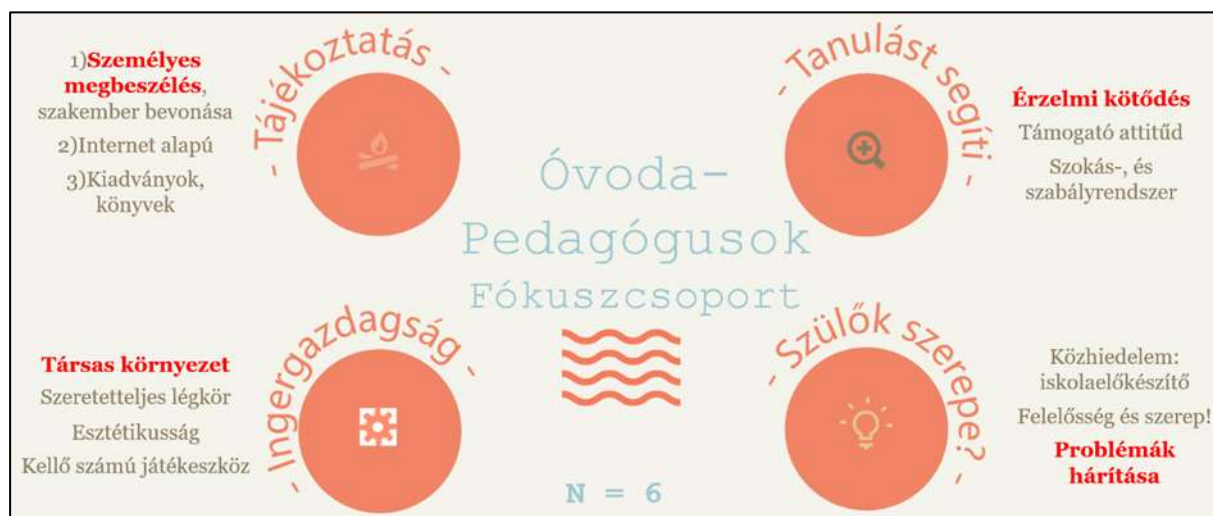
- Tájékoztatás -

1)Személyes megbeszélés, szakember bevonása

2)Internet alapú

3)Kiadványok, könyvek

- Tanulást segíti -

Érzelmi kötődés

Támogató attitűd

Szokás-, és szabályrendszer

Óvoda-
Pedagógusok
Fókuszcsoport

- Ingergazdagság -

Társas környezet

Szeretetteljes légkör

Esztétikusság

Kellő számú játékeszköz

- Szülők szerepe? -

Közhiedelem: iskolaelőkészítő

Felelősség és szerep!

Problémák hárítása

N = 6